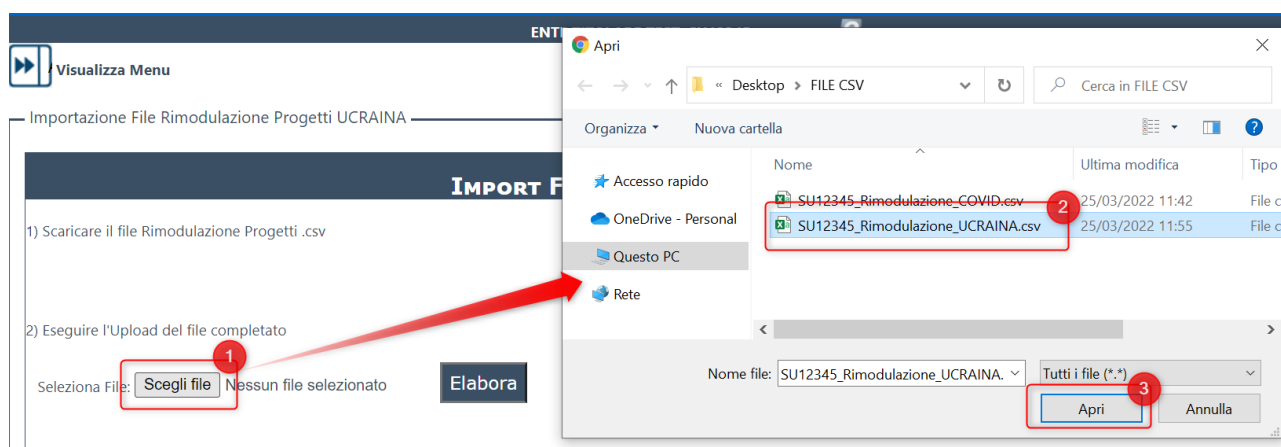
Visualizza Menu

Importazione File Rimodulazione Progetti UCRAINA

IMPORT F

1) Scaricare il file Rimodulazione Progetti .csv

2) Eseguire l'Upload del file completato

Seleziona File: Scegli file Nessun file selezionato

Elabora

Apri

« Desktop › FILE CSV

Cerca in FILE CSV

Organizza ▾ Nuova cartella

Accesso rapido

OneDrive - Personal

Questo PC

Rete

| Nome | Ultima modifica | Tipo |
|---|---|---|
| SU12345_Rimodulazione_COVID.csv | 25/03/2022 11:42 | File c |
| SU12345_Rimodulazione_UCRAINA.csv | 25/03/2022 11:55 | File c |

Nome file: SU12345_Rimodulazione_UCRAINA.

Tutti i file (*.*)

Apri Annulla

1 2 3